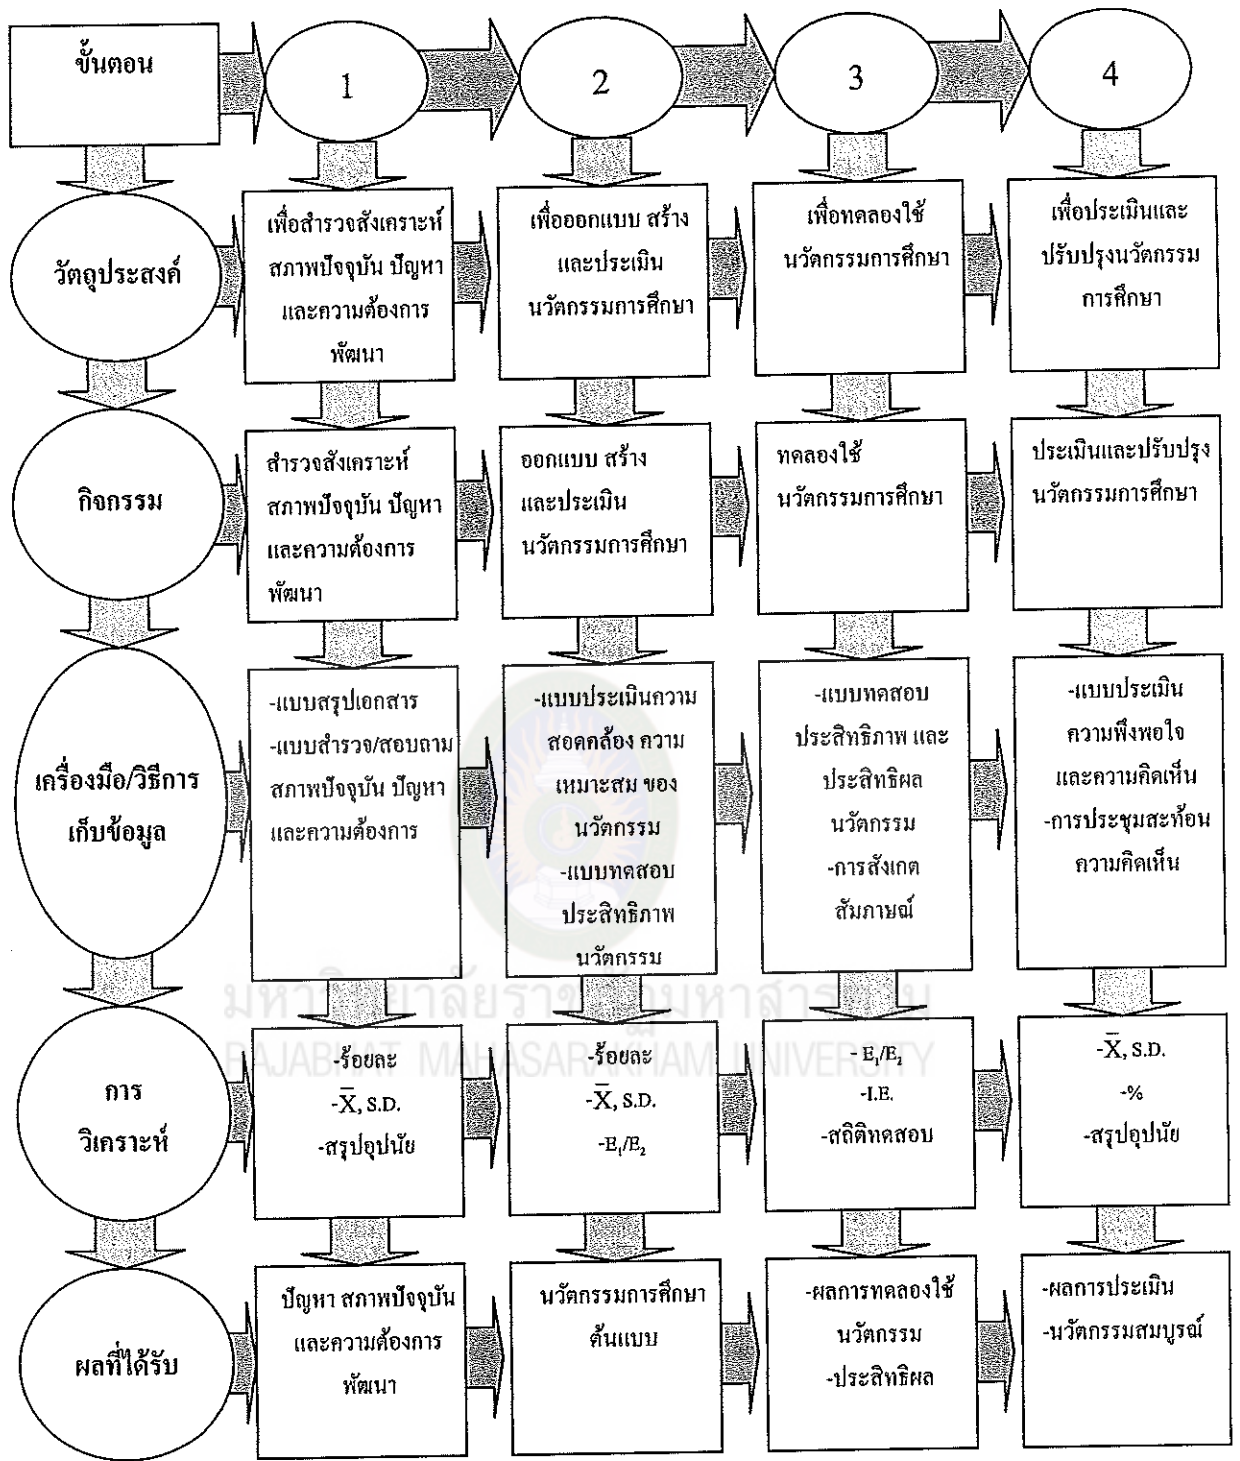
| ขั้นตอน | 1 | 2 | 3 | 4 |
|---|---|---|---|---|
| วัตถุประสงค์ | เพื่อสำรวจสังเคราะห์สภาพปัจจุบัน ปัญหาและความต้องการพัฒนา | เพื่อออกแบบ สร้าง และประเมินนวัตกรรมการศึกษา | เพื่อทดลองใช้นวัตกรรมการศึกษา | เพื่อประเมินและปรับปรุงนวัตกรรมการศึกษา |
| กิจกรรม | สำรวจสังเคราะห์สภาพปัจจุบัน ปัญหาและความต้องการพัฒนา | ออกแบบ สร้าง และประเมินนวัตกรรมการศึกษา | ทดลองใช้นวัตกรรมการศึกษา | ประเมินและปรับปรุงนวัตกรรมการศึกษา |
| เครื่องมือ/วิธีการเก็บข้อมูล | -แบบสรุปเอกสาร -แบบสำรวจ/สอบถามสภาพปัจจุบัน ปัญหาและความต้องการ | -แบบประเมินความสอดคล้อง ความเหมาะสม ของนวัตกรรม -แบบทดสอบประสิทธิภาพนวัตกรรม | -แบบทดสอบประสิทธิภาพ และประสิทธิผลนวัตกรรม -การสังเกต สัมภาษณ์ | -แบบประเมินความพึงพอใจและความคิดเห็น -การประชุมสะท้อนความคิดเห็น |
| การวิเคราะห์ | -ร้อยละ -$\bar{X}$, S.D. -สรุปอุปนัย | -ร้อยละ -$\bar{X}$, S.D. -$E_1/E_2$ | -$E_1/E_2$ -I.E. -สถิติทดสอบ | -$\bar{X}$, S.D. -% -สรุปอุปนัย |
| ผลที่ได้รับ | ปัญหา สภาพปัจจุบันและความต้องการพัฒนา | นวัตกรรมการศึกษาต้นแบบ | -ผลการทดลองใช้นวัตกรรม -ประสิทธิผล | -ผลการประเมิน -นวัตกรรมสมบูรณ์ |

มหาวิทยาลัยราชภัฏมหาสารคาม
RAJABHAT MAHASARAKHAM UNIVERSITY